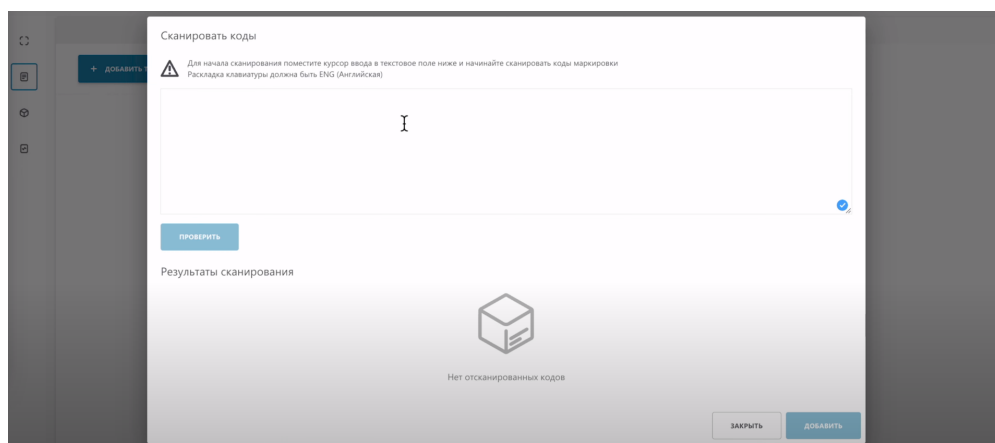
+ ДОБАВИТЬ Т

Сканировать коды

Для начала сканирования поместите курсор ввода в текстовое поле ниже и начинайте сканировать коды маркировки
Раскладка клавиатуры должна быть ENG (Английская)

ПРОВЕРИТЬ

Результаты сканирования

Нет отсканированных кодов

ЗАКРЫТЬ

ДОБАВИТЬ